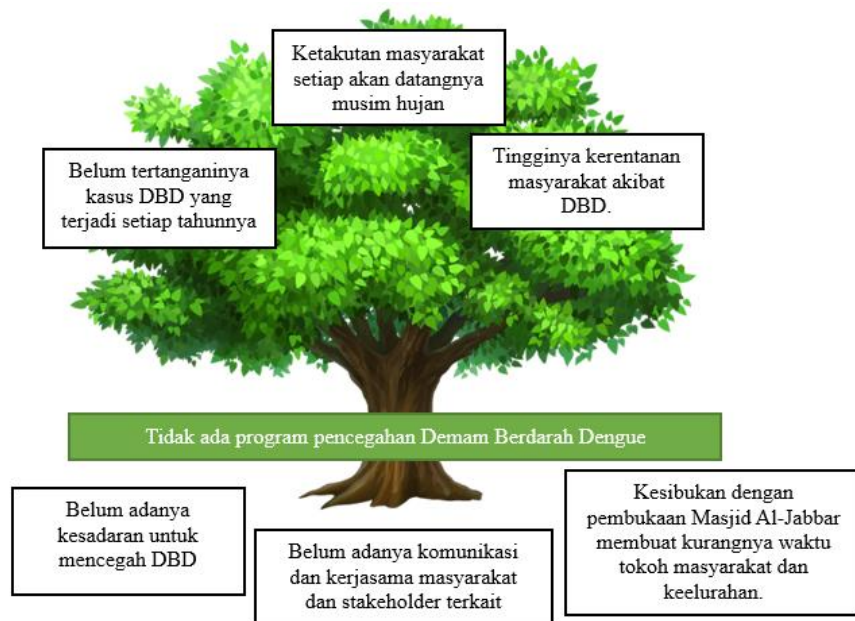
Ketakutan masyarakat setiap akan datangnya musim hujan

Belum tertanganinya kasus DBD yang terjadi setiap tahunnya

Tingginya kerentanan masyarakat akibat DBD.

Tidak ada program pencegahan Demam Berdarah Dengue

Belum adanya kesadaran untuk mencegah DBD

Belum adanya komunikasi dan kerjasama masyarakat dan stakeholder terkait

Kesibukan dengan pembukaan Masjid Al-Jabbar membuat kurangnya waktu tokoh masyarakat dan keelurahan.